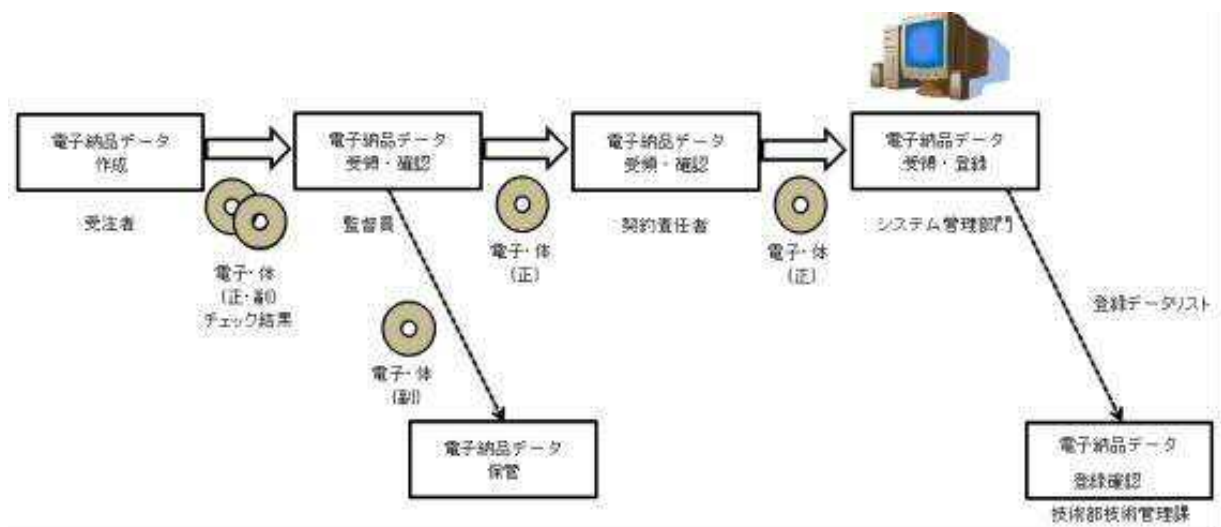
電子納品データ作成

受注者

電子·体
(正·副)
チェック結果

電子納品データ受領・確認

監督員

電子·体
(副)

電子納品データ保管

電子·体
(正)

電子納品データ受領・確認

契約責任者

電子·体
(正)

電子納品データ受領・登録

システム管理部門

登録データリスト

電子納品データ登録確認

技術部技術管理課